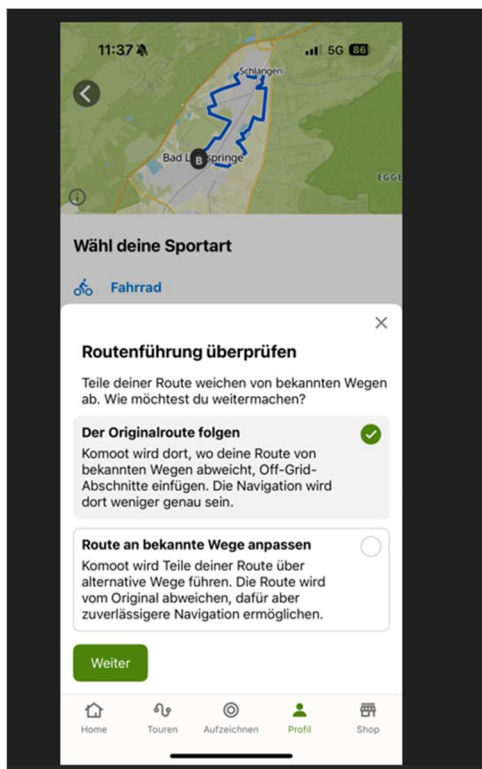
11:37

5G 86

Schlangen

Bad L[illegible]springe

B

EGGE

Wähl deine Sportart

Fahrrad

×

Routenführung überprüfen

Teile deiner Route weichen von bekannten Wegen ab. Wie möchtest du weitermachen?

Der Originalroute folgen

Komoot wird dort, wo deine Route von bekannten Wegen abweicht, Off-Grid-Abschnitte einfügen. Die Navigation wird dort weniger genau sein.

Route an bekannte Wege anpassen

Komoot wird Teile deiner Route über alternative Wege führen. Die Route wird vom Original abweichen, dafür aber zuverlässigere Navigation ermöglichen.

Weiter

Home Touren Aufzeichnen Profil Shop